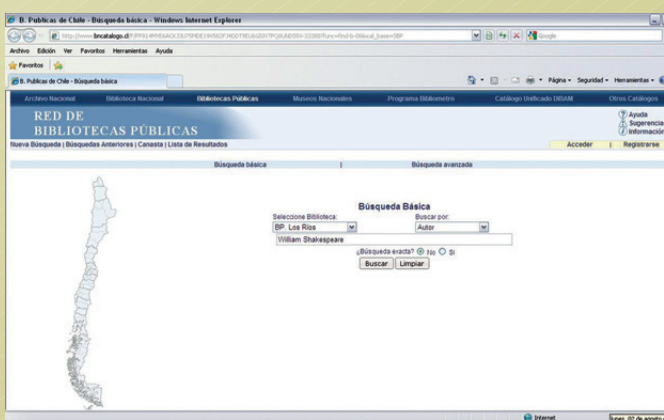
B. Publicas de Chile - Búsqueda básica - Windows Internet Explorer

http://www.bncatalogo.cl/F/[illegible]

Google

Archivo Edición Ver Favoritos Herramientas Ayuda

Favoritos

B. Publicas de Chile - Búsqueda básica

Página • Seguridad • Herramientas •

Archivo Nacional | Biblioteca Nacional | Bibliotecas Públicas | Museos Nacionales | Programa Bibliometro | Catálogo Unificado DIBAM | Otros Catálogos

RED DE BIBLIOTECAS PÚBLICAS

Ayuda
Sugerencia
Información

Nueva Búsqueda | Búsquedas Anteriores | Canasta | Lista de Resultados

Acceder | Registrarse

Búsqueda básica | Búsqueda avanzada

Búsqueda Básica

Seleccione Biblioteca:
BP. Los Ríos

Buscar por:
Autor

William Shakespeare

¿Búsqueda exacta? No Si

Buscar | Limpiar

Internet

lunes, 07 de agosto